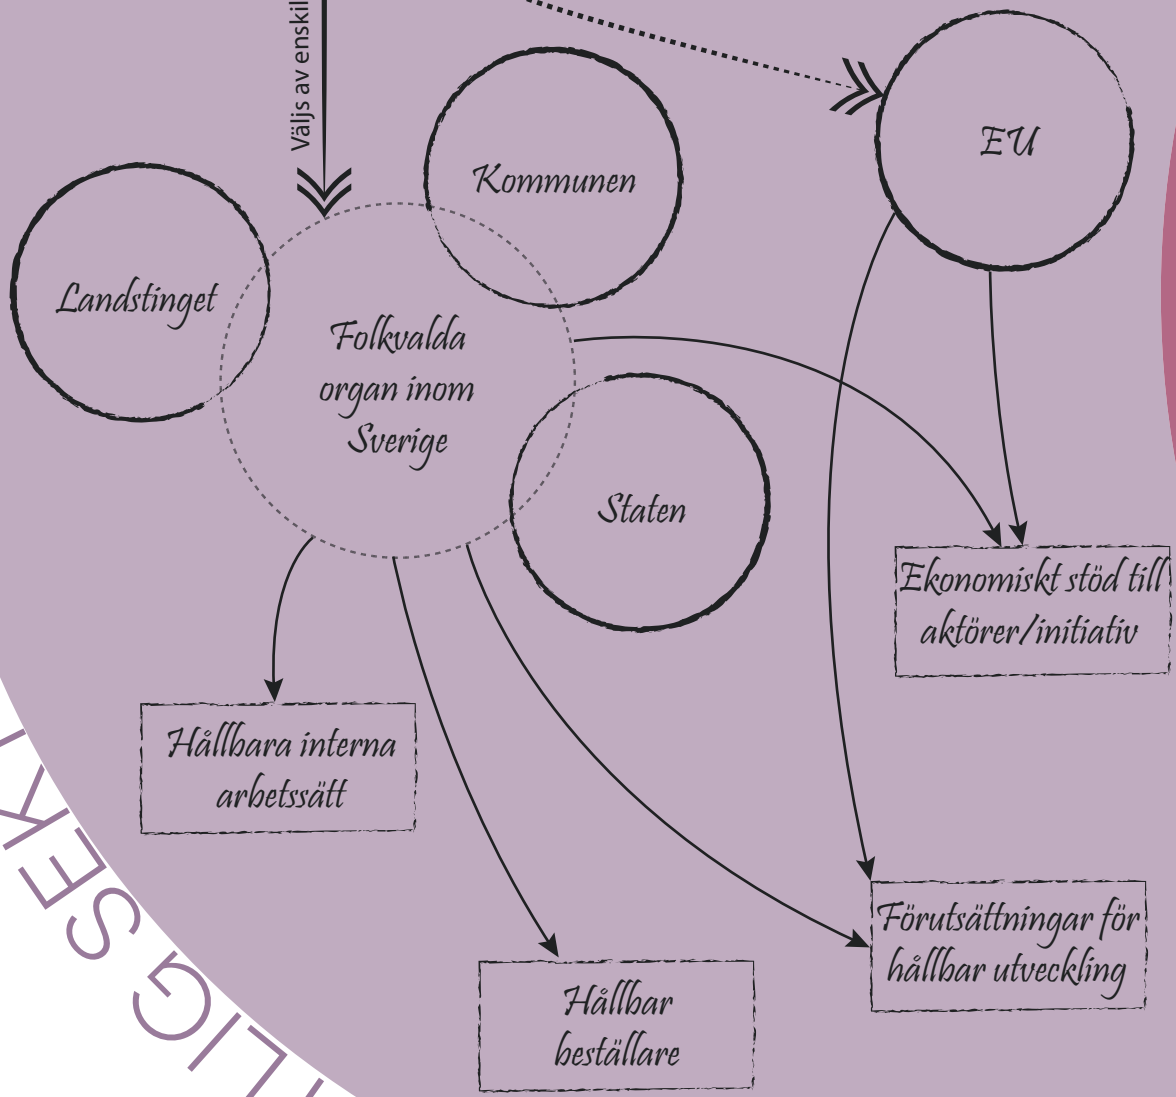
Väljs av enskil

EU

Kommunen

Landstinget

Folkvalda organ inom Sverige

Staten

Ekonomiskt stöd till aktörer/initiativ

Hållbara interna arbetssätt

Förutsättningar för hållbar utveckling

Hållbar beställare

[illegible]LIG SEK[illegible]